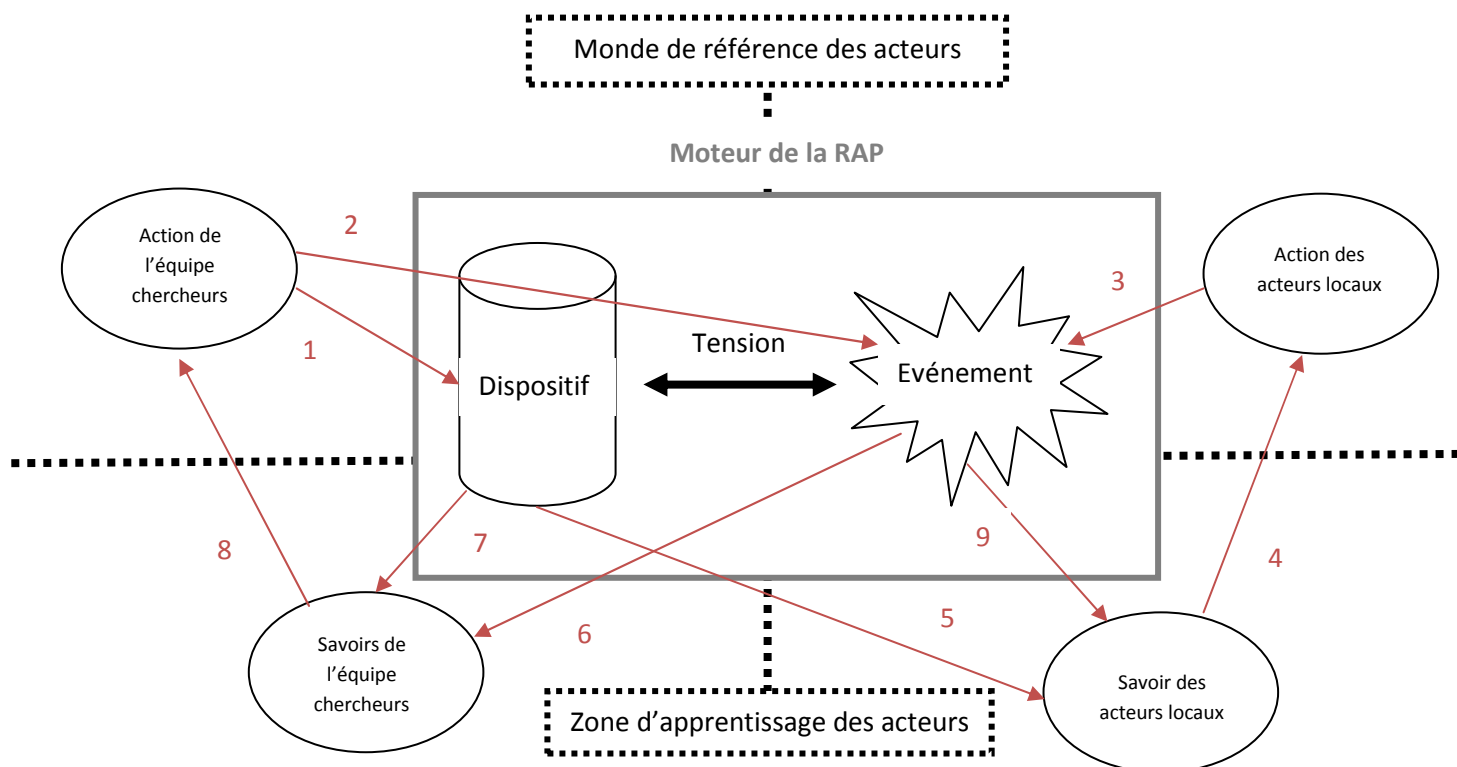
Monde de référence des acteurs

Moteur de la RAP

Action de l'équipe chercheurs

2

3

Action des acteurs locaux

1

Tension

Dispositif

Evénement

8

7

9

4

6

5

Savoirs de l'équipe chercheurs

Savoir des acteurs locaux

Zone d'apprentissage des acteurs